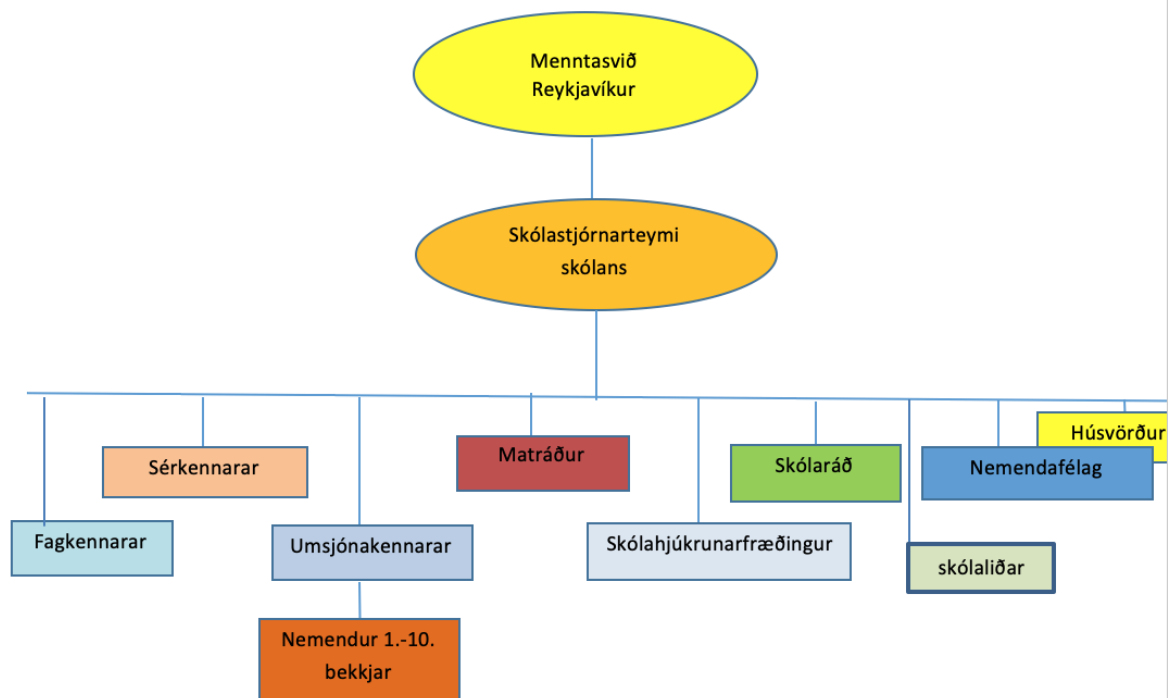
Menntasvið Reykjavíkur

Skólastjórnarteymi skólans

Sérkennarar

Matráður

Skólaráð

Húsvörður

Nemendafélag

Fagkennarar

Umsjónakennarar

Skólahjúkrunarfræðingur

skólaliðar

Nemendur 1.-10. bekkjar